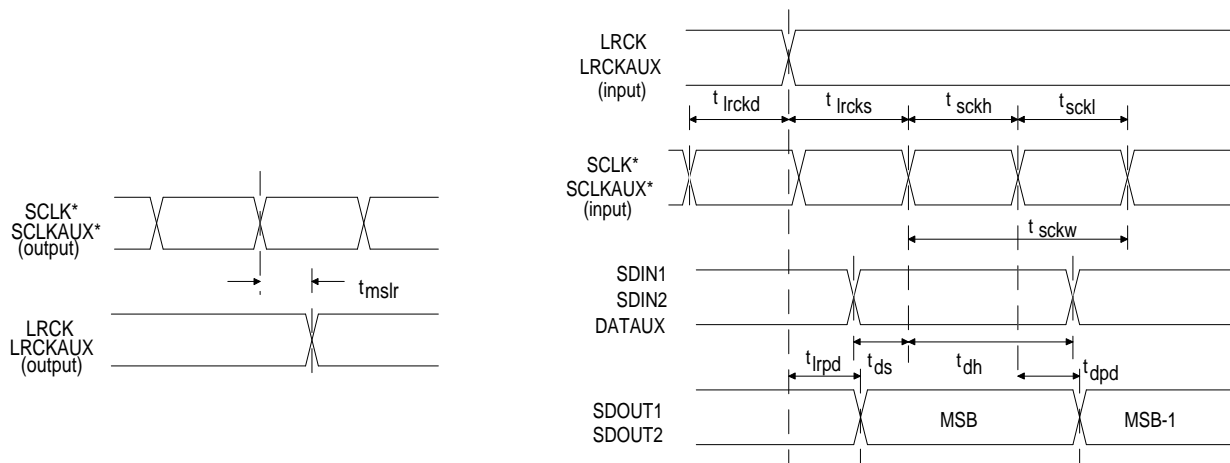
SCLK*
SCLKAUX*
(output)

$t_{mslr}$

LRCK
LRCKAUX
(output)

LRCK
LRCKAUX
(input)

$t_{lrckd}$

$t_{lrcks}$

$t_{sckh}$

$t_{sckl}$

SCLK*
SCLKAUX*
(input)

$t_{sckw}$

SDIN1
SDIN2
DATAUX

$t_{lrpd}$

$t_{ds}$

$t_{dh}$

$t_{dpd}$

SDOUT1
SDOUT2

MSB

MSB-1